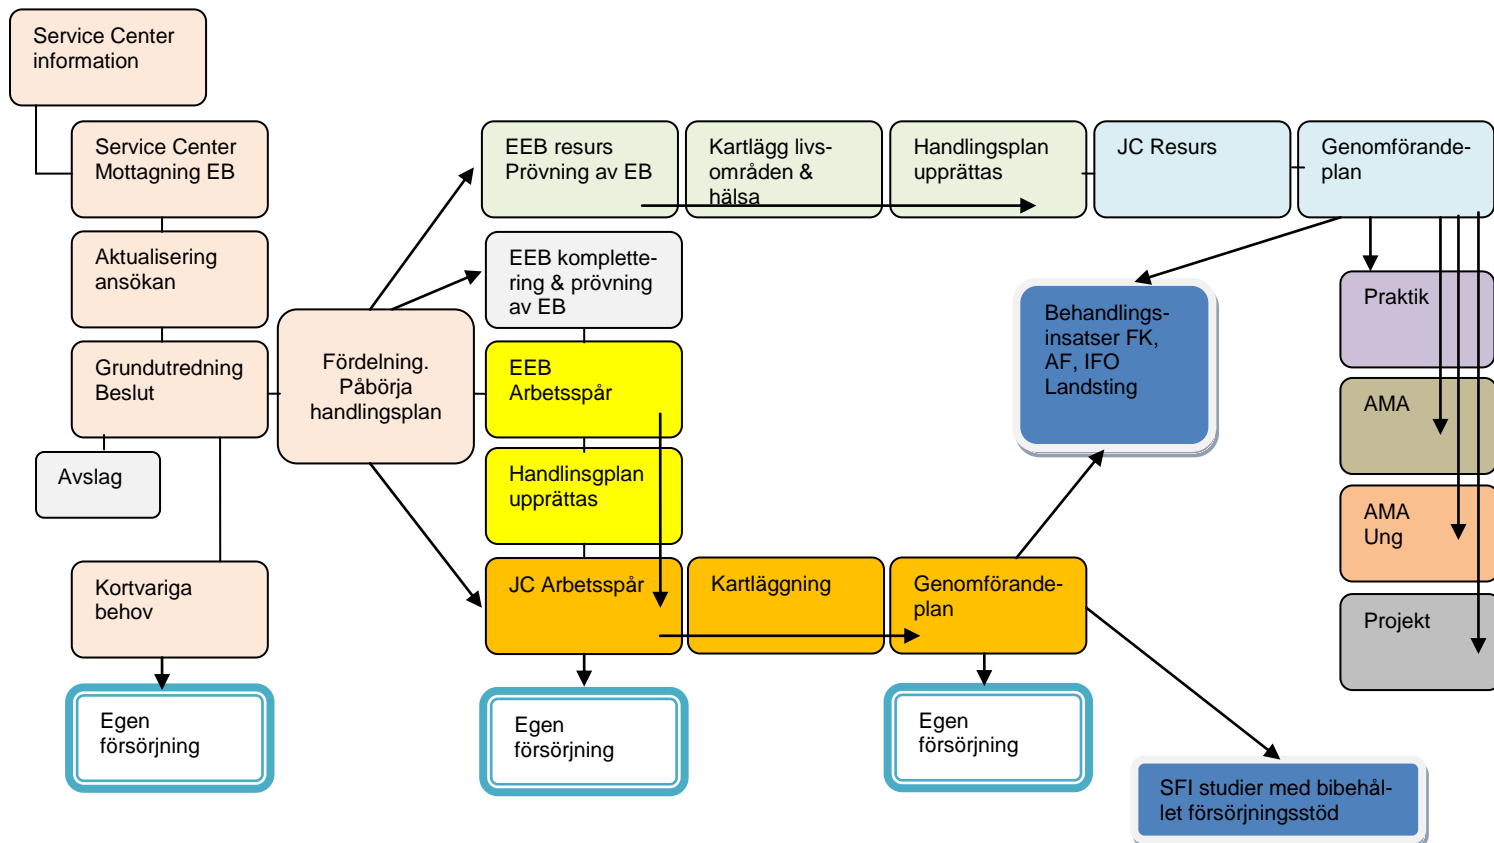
Service Center information

Service Center Mottagning EB

Aktualisering ansökan

Grundutredning Beslut

Avslag

Kortvariga behov

Egen försörjning

Fördelning. Påbörja handlingsplan

EEB resurs Prövning av EB

Kartlägg livsområden & hälsa

Handlingsplan upprättas

JC Resurs

Genomförandeplan

EEB komplettering & prövning av EB

EEB Arbetsspår

Handlinsgplan upprättas

JC Arbetsspår

Kartläggning

Genomförandeplan

Egen försörjning

Egen försörjning

Behandlingsinsatser FK, AF, IFO Landsting

Praktik

AMA

AMA Ung

Projekt

SFI studier med bibehållet försörjningsstöd